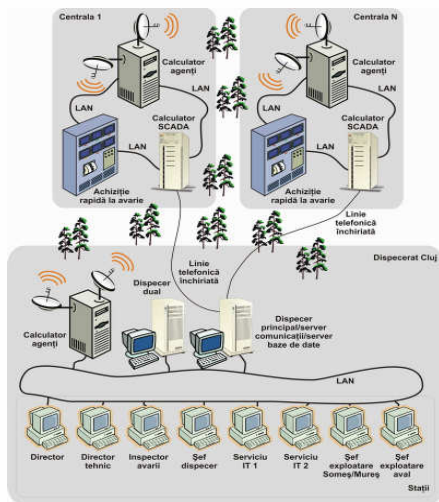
Centrala 1

Calculator agenți

LAN

LAN

Calculator SCADA

LAN

Achiziție rapidă la avarie

Centrala N

Calculator agenți

LAN

LAN

Calculator SCADA

Achiziție rapidă la avarie

Linie telefonică închiriată

Linie telefonică închiriată

Dispecerat Cluj

Calculator agenți

Dispecer dual

Dispecer principal/server comunicații/server baze de date

LAN

Director

Director tehnic

Inspector avarii

Șef dispecer

Serviciu IT 1

Serviciu IT 2

Șef exploatare Someș/Mureș

Șef exploatare aval

Stații